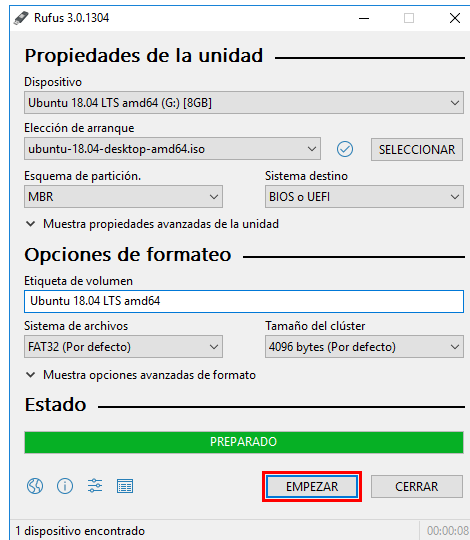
Rufus 3.0.1304

Propiedades de la unidad

Dispositivo
Ubuntu 18.04 LTS amd64 (G:) [8GB]

Elección de arranque
ubuntu-18.04-desktop-amd64.iso
SELECCIONAR

Esquema de partición.
MBR

Sistema destino
BIOS o UEFI

Muestra propiedades avanzadas de la unidad

Opciones de formateo

Etiqueta de volumen
Ubuntu 18.04 LTS amd64

Sistema de archivos
FAT32 (Por defecto)

Tamaño del clúster
4096 bytes (Por defecto)

Muestra opciones avanzadas de formato

Estado

PREPARADO

EMPEZAR
CERRAR

1 dispositivo encontrado
00:00:08